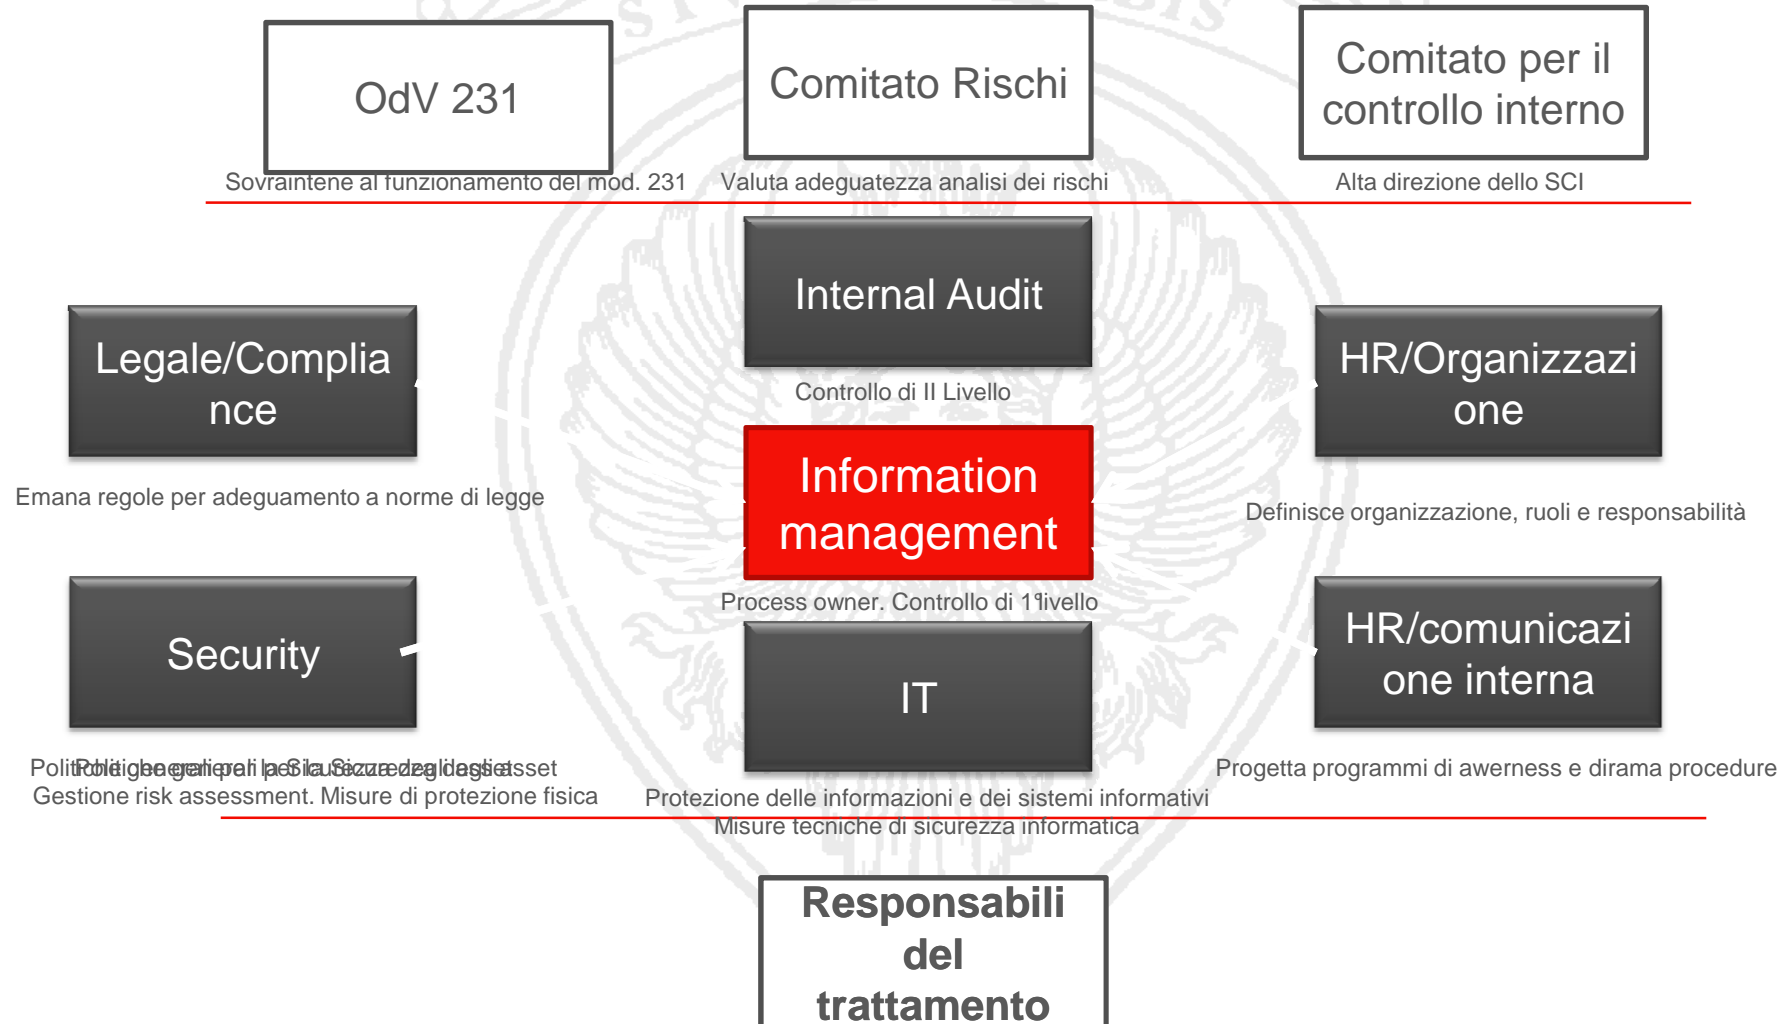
OdV 231

Comitato Rischi

Comitato per il controllo interno

Sovraintene al funzionamento del mod. 231

Valuta adeguatezza analisi dei rischi

Alta direzione dello SCI

Internal Audit

Legale/Compliance

HR/Organizzazione

Controllo di II Livello

Information management

Emana regole per adeguamento a norme di legge

Definisce organizzazione, ruoli e responsabilità

Process owner. Controllo di 1°livello

Security

IT

HR/comunicazione interna

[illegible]

Gestione risk assessment. Misure di protezione fisica

Progetta programmi di awerness e dirama procedure

Protezione delle informazioni e dei sistemi informativi

Misure tecniche di sicurezza informatica

Responsabili del trattamento